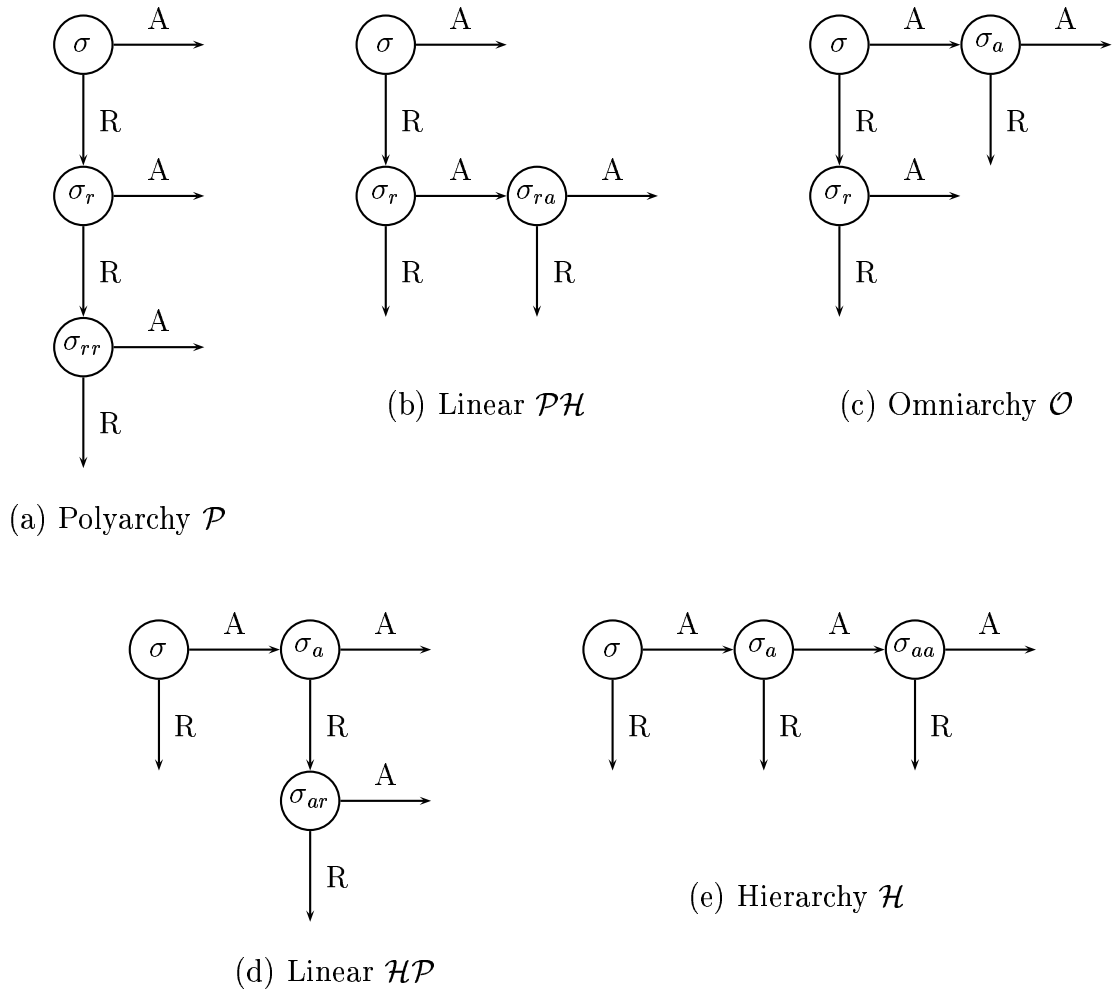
$\sigma$ A
R
$\sigma_r$ A
R
$\sigma_{rr}$ A
R

(a) Polyarchy $\mathcal{P}$

$\sigma$ A
R
$\sigma_r$ A $\sigma_{ra}$ A
R R

(b) Linear $\mathcal{PH}$

$\sigma$ A $\sigma_a$ A
R R
$\sigma_r$ A
R

(c) Omniarchy $\mathcal{O}$

$\sigma$ A $\sigma_a$ A
R R
$\sigma_{ar}$ A
R

(d) Linear $\mathcal{HP}$

$\sigma$ A $\sigma_a$ A $\sigma_{aa}$ A
R R R

(e) Hierarchy $\mathcal{H}$